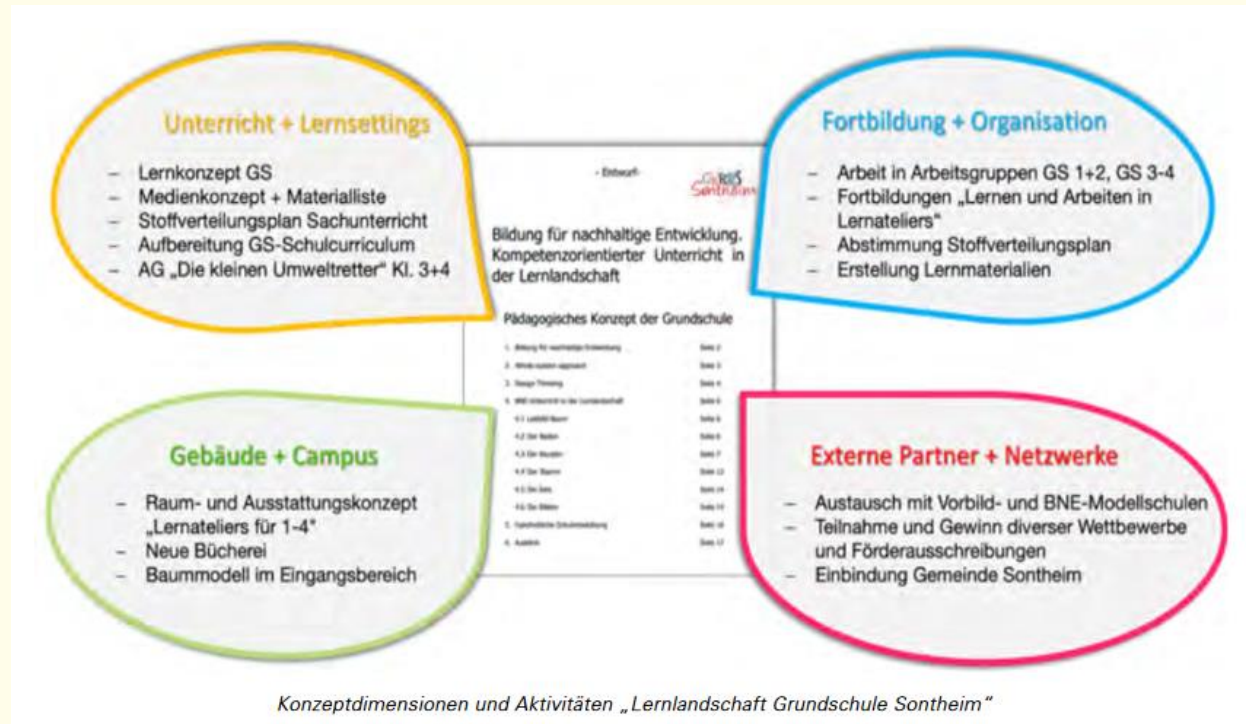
Unterricht + Lernsettings

– Lernkonzept GS
– Medienkonzept + Materialliste
– Stoffverteilungsplan Sachunterricht
– Aufbereitung GS-Schulcurriculum
– AG „Die kleinen Umweltretter“ Kl. 3+4

- Entwurf -

Sontheim

Bildung für nachhaltige Entwicklung. Kompetenzorientierter Unterricht in der Lernlandschaft

Pädagogisches Konzept der Grundschule

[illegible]

Fortbildung + Organisation

– Arbeit in Arbeitsgruppen GS 1+2, GS 3-4
– Fortbildungen „Lernen und Arbeiten in Lernateliers“
– Abstimmung Stoffverteilungsplan
– Erstellung Lernmaterialien

Gebäude + Campus

– Raum- und Ausstattungskonzept „Lernateliers für 1-4“
– Neue Bücherei
– Baummodell im Eingangsbereich

Externe Partner + Netzwerke

– Austausch mit Vorbild- und BNE-Modellschulen
– Teilnahme und Gewinn diverser Wettbewerbe und Förderausschreibungen
– Einbindung Gemeinde Sontheim

Konzeptdimensionen und Aktivitäten „Lernlandschaft Grundschule Sontheim“